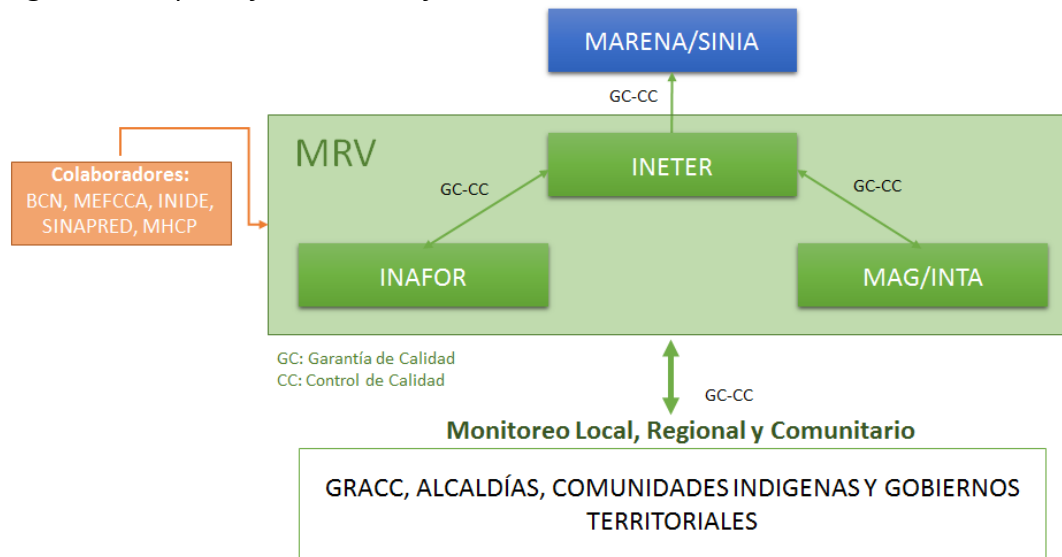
MARENA/SINIA

GC-CC

MRV

Colaboradores:
BCN, MEFCCA, INIDE, SINAPRED, MHCP

INETER

GC-CC

GC-CC

INAFOR

MAG/INTA

GC: Garantía de Calidad
CC: Control de Calidad

GC-CC

Monitoreo Local, Regional y Comunitario

GRACC, ALCALDÍAS, COMUNIDADES INDIGENAS Y GOBIERNOS TERRITORIALES